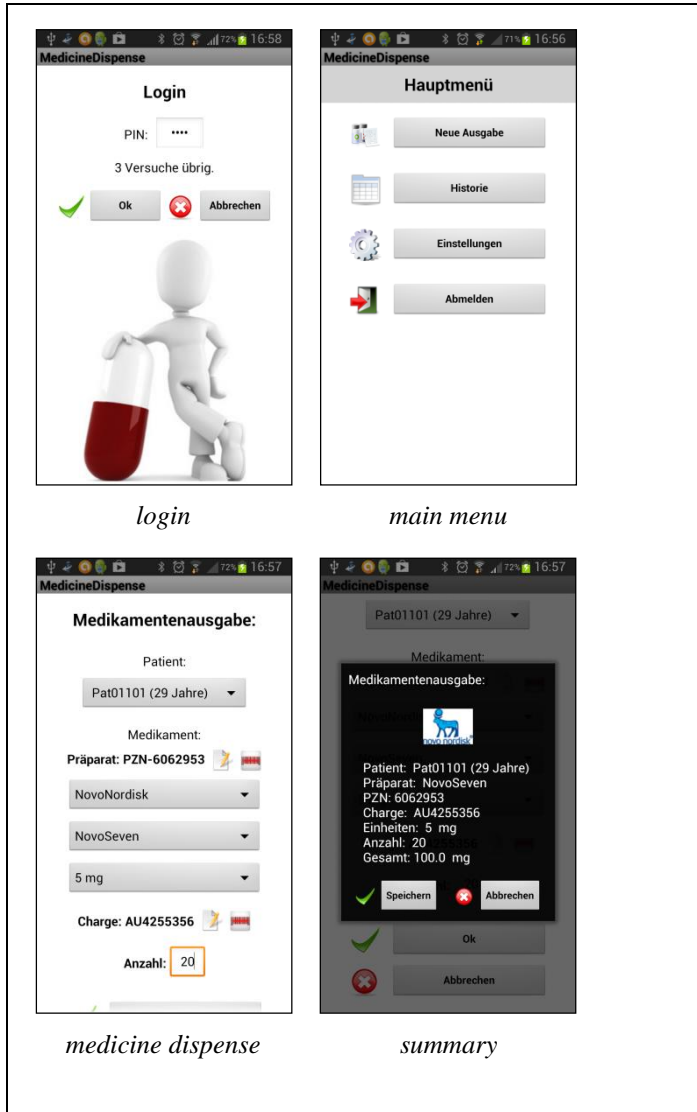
72% 16:58
MedicineDispense
Login
PIN: ••••
3 Versuche übrig.
Ok
Abbrechen

71% 16:56
MedicineDispense
Hauptmenü
Neue Ausgabe
Historie
Einstellungen
Abmelden

login

main menu

72% 16:57
MedicineDispense
Medikamentenausgabe:
Patient:
Pat01101 (29 Jahre)
Medikament:
Präparat: PZN-6062953
NovoNordisk
NovoSeven
5 mg
Charge: AU4255356
Anzahl: 20

72% 16:57
MedicineDispense
Pat01101 (29 Jahre)
Medikament:
Medikamentenausgabe:
novo nordisk
Patient: Pat01101 (29 Jahre)
Präparat: NovoSeven
PZN: 6062953
Charge: AU4255356
Einheiten: 5 mg
Anzahl: 20
Gesamt: 100.0 mg
Speichern
Abbrechen
Ok
Abbrechen

medicine dispense

summary